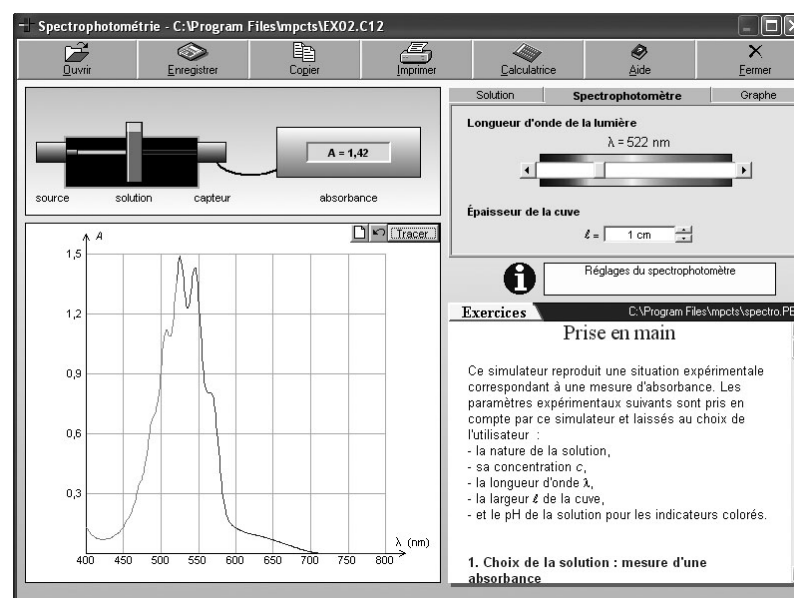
Spectrophotométrie - C:\Program Files\mpcts\EX02.C12

Ouvrir
Enregistrer
Copier
Imprimer
Calculatrice
Aide
Fermer

A = 1,42

source
solution
capteur
absorbance

Tracer

$A$

1,5
1,2
0,9
0,6
0,3

400 450 500 550 600 650 700 750 800

λ (nm)

Solution
Spectrophotomètre
Graphe

Longueur d'onde de la lumière

λ = 522 nm

Épaisseur de la cuve

$\ell$ = 1 cm

Réglages du spectrophotomètre

Exercices

C:\Program Files\mpcts\spectro.PE

Prise en main

Ce simulateur reproduit une situation expérimentale correspondant à une mesure d'absorbance. Les paramètres expérimentaux suivants sont pris en compte par ce simulateur et laissés au choix de l'utilisateur :
- la nature de la solution,
- sa concentration $c$,
- la longueur d'onde λ,
- la largeur $\ell$ de la cuve,
- et le pH de la solution pour les indicateurs colorés.

1. Choix de la solution : mesure d'une absorbance